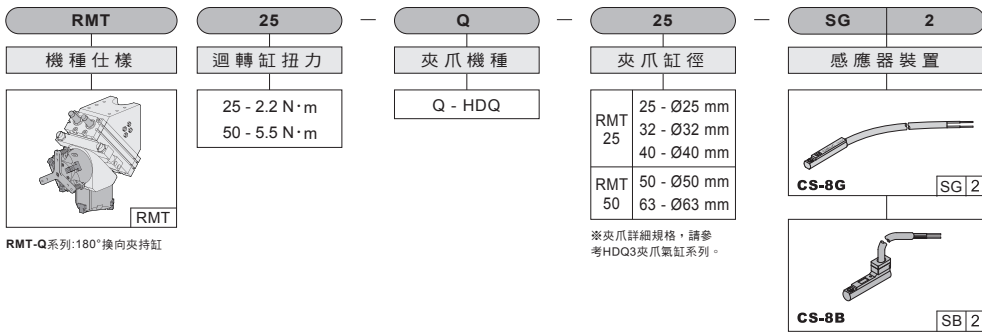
RMT

機種仕様

RMT

RMT-Q系列:180°換向夾持缸

25

迴轉缸扭力

25 - 2.2 N·m
50 - 5.5 N·m

—

Q

夾爪機種

Q - HDQ

—

25

夾爪缸徑

| RMT 25 | 25 - Ø25 mm<br>32 - Ø32 mm<br>40 - Ø40 mm |
|---|---|
| RMT 50 | 50 - Ø50 mm<br>63 - Ø63 mm |

※夾爪詳細規格，請參考HDQ3夾爪氣缸系列。

—

SG | 2

感應器裝置

CS-8G SG 2

CS-8B SB 2